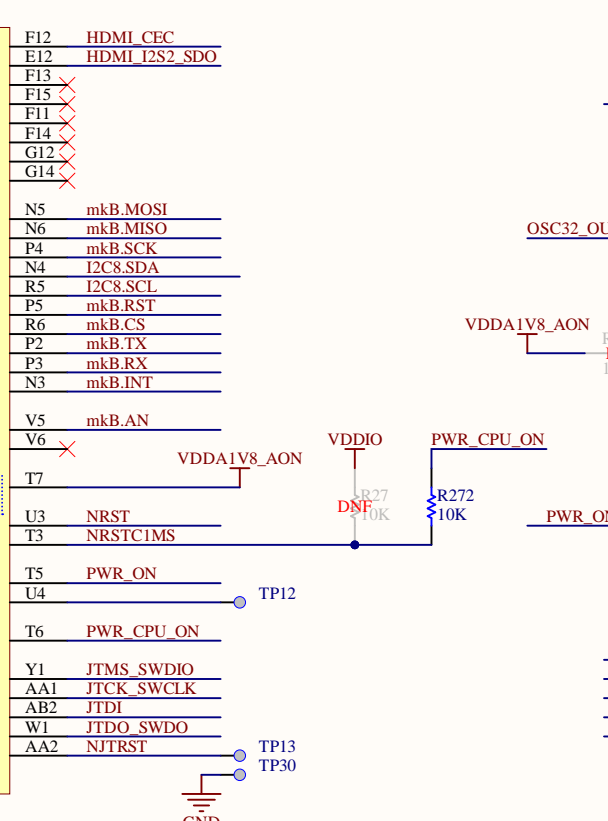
F12 HDMI_CEC
E12 HDMI_I2S2_SDO
F13
F15
F11
F14
G12
G14

N5 mkB.MOSI
N6 mkB.MISO
P4 mkB.SCK
N4 I2C8.SDA
R5 I2C8.SCL
P5 mkB.RST
R6 mkB.CS
P2 mkB.TX
P3 mkB.RX
N3 mkB.INT

V5 mkB.AN
V6

T7

U3 NRST
T3 NRSTC1MS

T5 PWR_ON
U4

T6 PWR_CPU_ON

Y1 JTMS_SWDIO
AA1 JTCK_SWCLK
AB2 JTDI
W1 JTDO_SWDO
AA2 NJTRST

VDDA1V8_AON
VDDIO
PWR_CPU_ON
R27
DNF
10K
R272
10K
TP12
TP13
TP30
GND
OSC32_OU
VDDA1V8_AON
PWR_ON